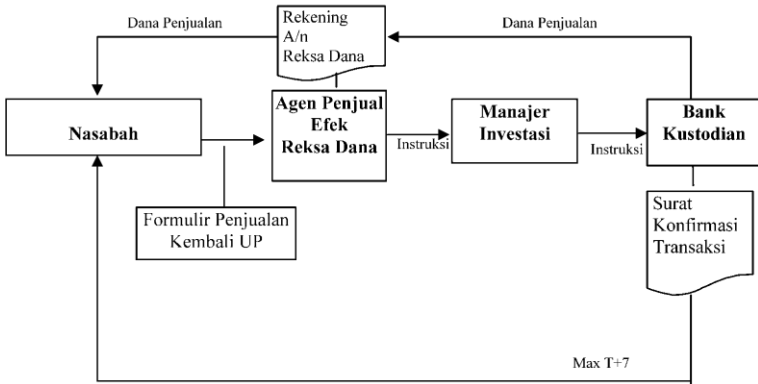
Dana Penjualan

Rekening A/n Reksa Dana

Dana Penjualan

Nasabah

Agen Penjual Efek Reksa Dana

Instruksi

Manajer Investasi

Instruksi

Bank Kustodian

Formulir Penjualan Kembali UP

Surat Konfirmasi Transaksi

Max T+7